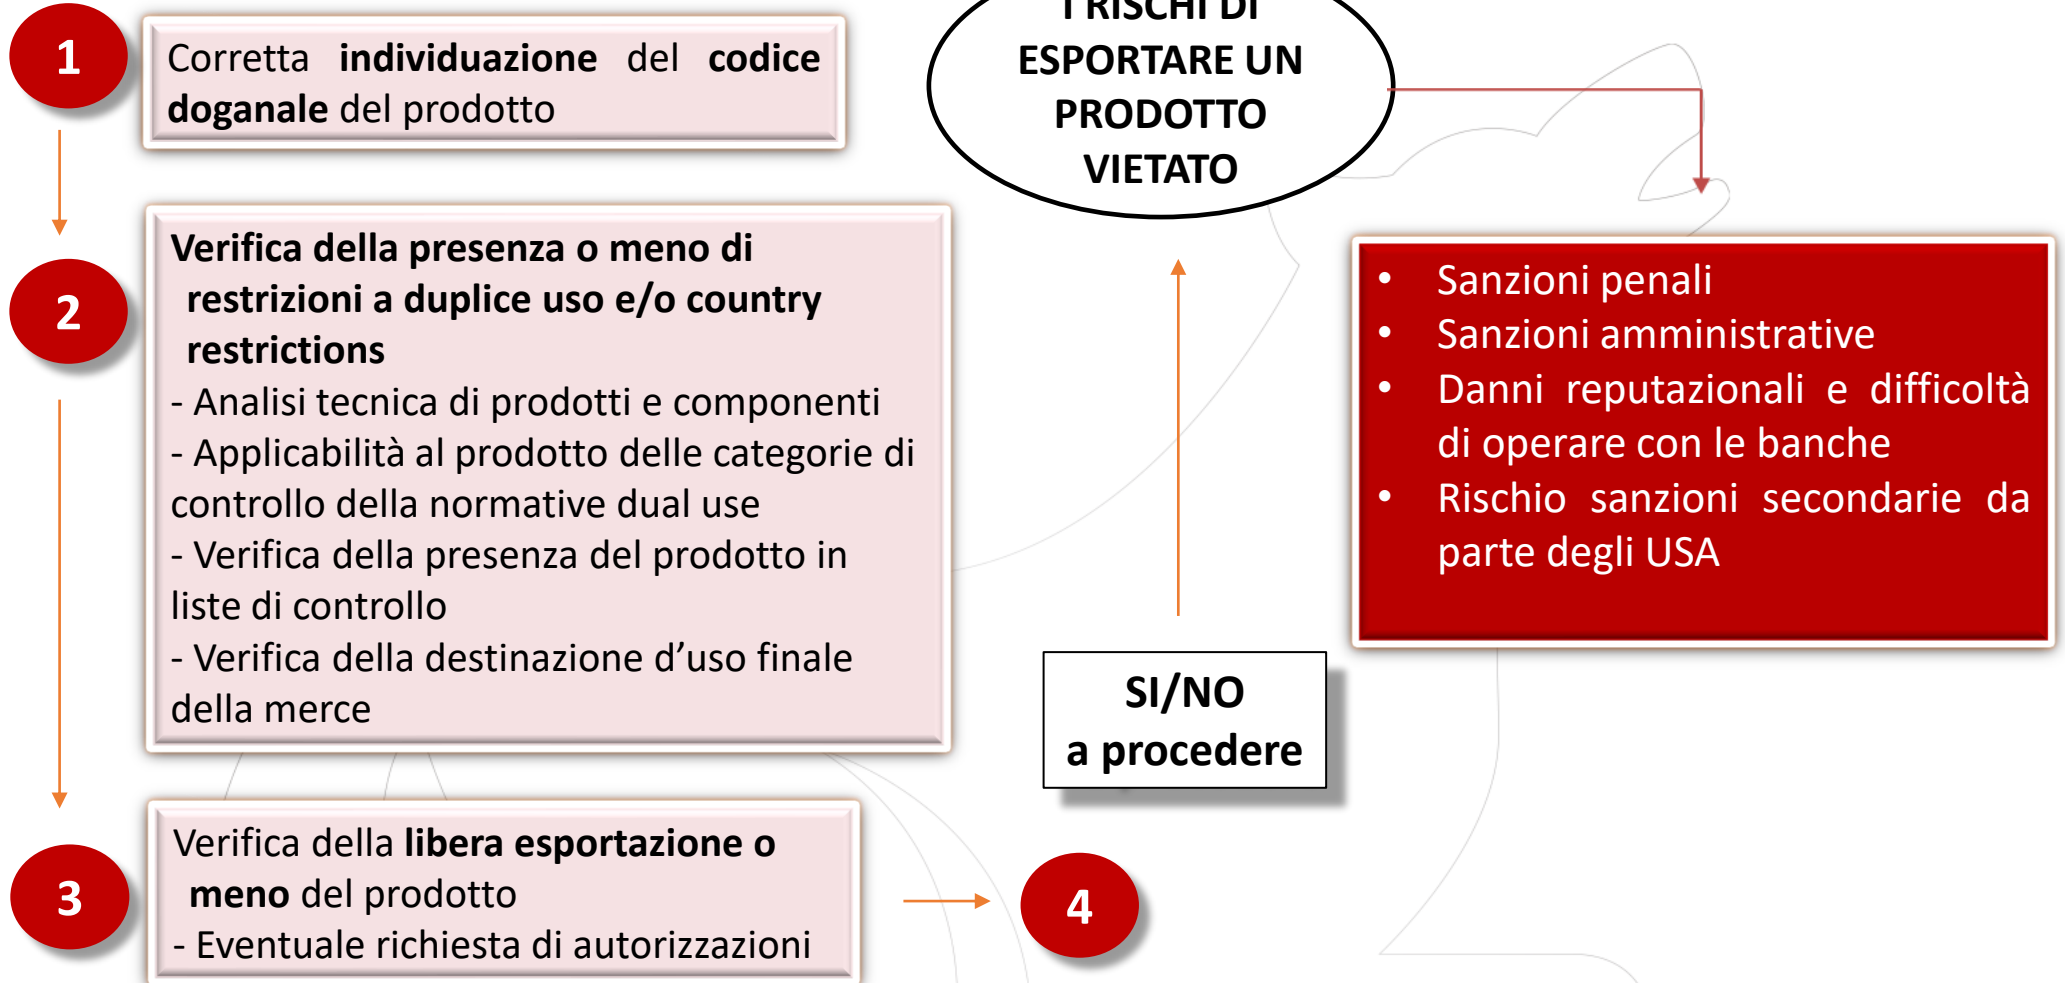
1

Corretta **individuazione** del **codice doganale** del prodotto

I RISCHI DI ESPORTARE UN PRODOTTO VIETATO

2

Verifica della presenza o meno di restrizioni a duplice uso e/o country restrictions
- Analisi tecnica di prodotti e componenti
- Applicabilità al prodotto delle categorie di controllo della normative dual use
- Verifica della presenza del prodotto in liste di controllo
- Verifica della destinazione d'uso finale della merce

• Sanzioni penali
• Sanzioni amministrative
• Danni reputazionali e difficoltà di operare con le banche
• Rischio sanzioni secondarie da parte degli USA

SI/NO
a procedere

3

Verifica della **libera esportazione o meno** del prodotto
- Eventuale richiesta di autorizzazioni

4